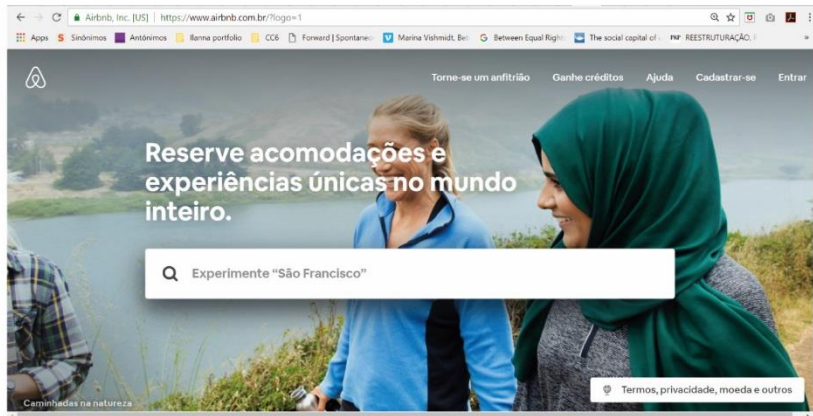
Airbnb, Inc. [US] | https://www.airbnb.com.br/?logo=1

Apps  Sinônimos  Antônimos  Ilanna portfolio  CC6  Forward | Spontane  Marina Vishmidt, Bei  Between Equal Rights  The social capital of  REESTRUTURAÇÃO. I

Torne-se um anfitrião  Ganhe créditos  Ajuda  Cadastrar-se  Entrar

Reserve acomodações e experiências únicas no mundo inteiro.

Experimente "São Francisco"

Caminhadas na natureza

Termos, privacidade, moeda e outros